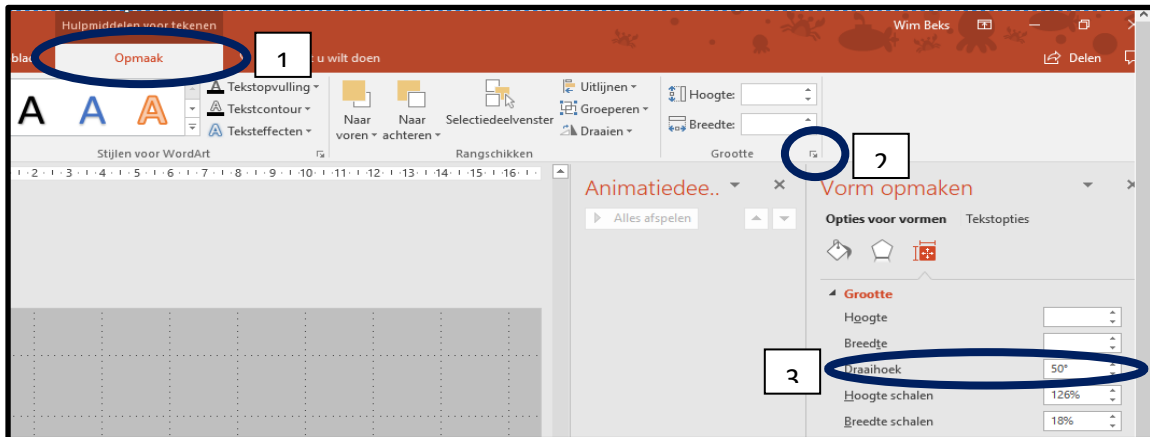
Hulpmiddelen voor tekenen

Wim Beks

blad

Opmaak

1

u wilt doen

Delen

A A A

Tekstopvulling

Tekstcontour

Teksteffecten

Stijlen voor WordArt

Naar voren

Naar achteren

Selectiedeelvenster

Uitlijnen

Groeperen

Draaien

Rangschikken

Hoogte:

Breedte:

Grootte

2

1 · 2 · 1 · 3 · 1 · 4 · 1 · 5 · 1 · 6 · 1 · 7 · 1 · 8 · 1 · 9 · 1 · 10 · 1 · 11 · 1 · 12 · 1 · 13 · 1 · 14 · 1 · 15 · 1 · 16 ·

Animatiedee..

Alles afspelen

Vorm opmaken

Opties voor vormen

Tekstopties

Grootte

Hoogte

Breedte

3

Draaihoek

50°

Hoogte schalen

126%

Breedte schalen

18%